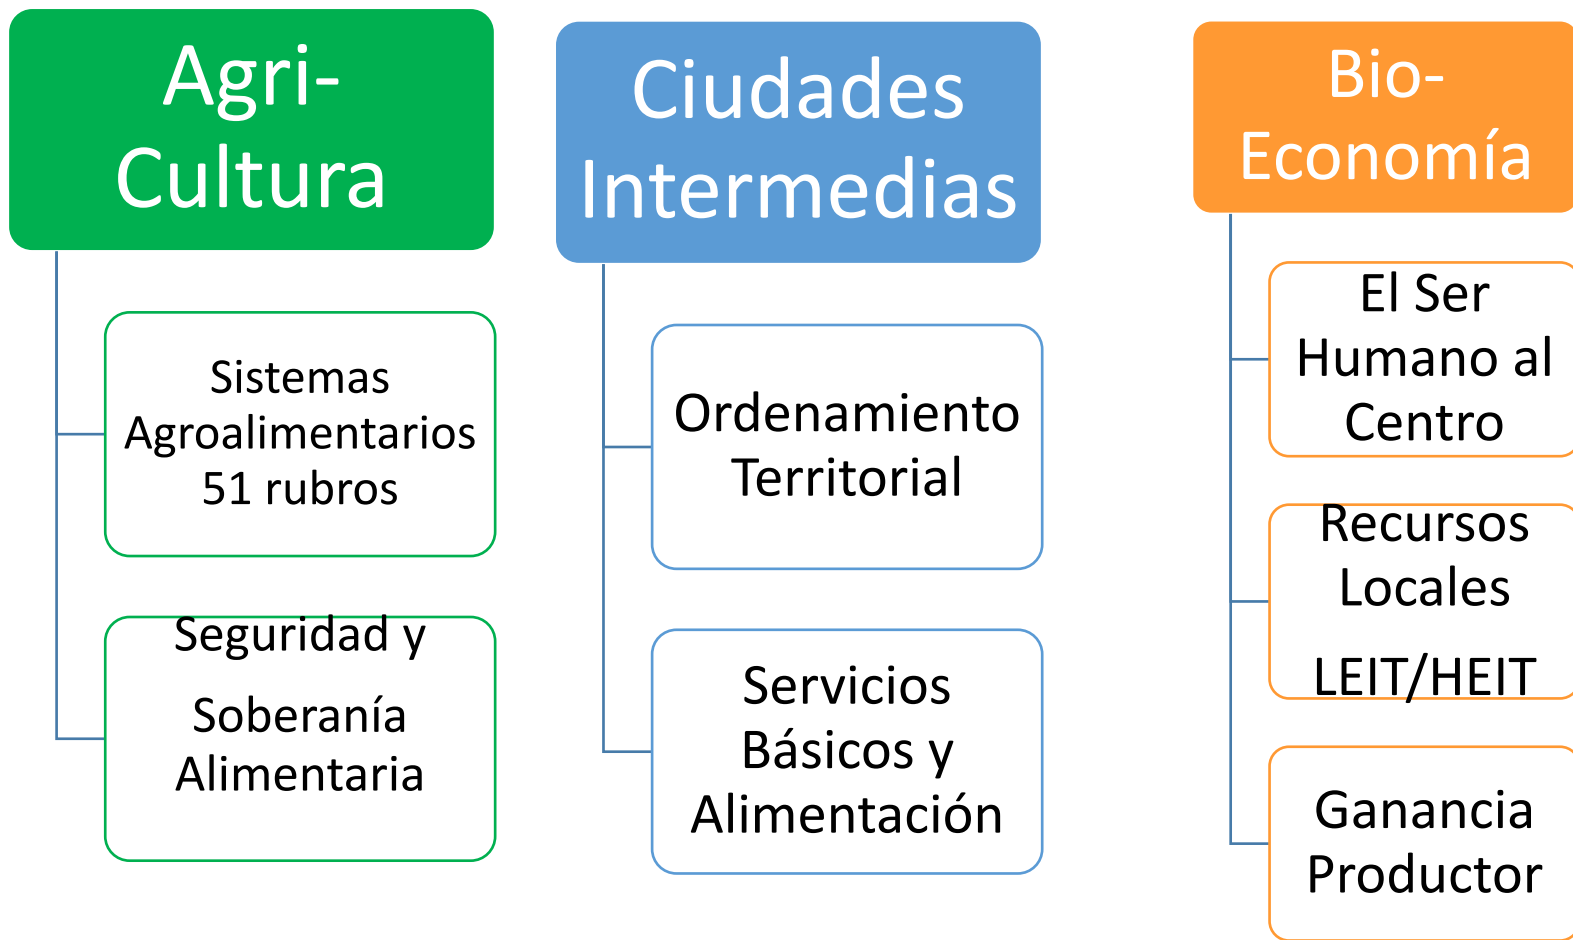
Agri-Cultura

Sistemas Agroalimentarios 51 rubros

Seguridad y Soberanía Alimentaria

Ciudades Intermedias

Ordenamiento Territorial

Servicios Básicos y Alimentación

Bio-Economía

El Ser Humano al Centro

Recursos Locales

LEIT/HEIT

Ganancia Productor